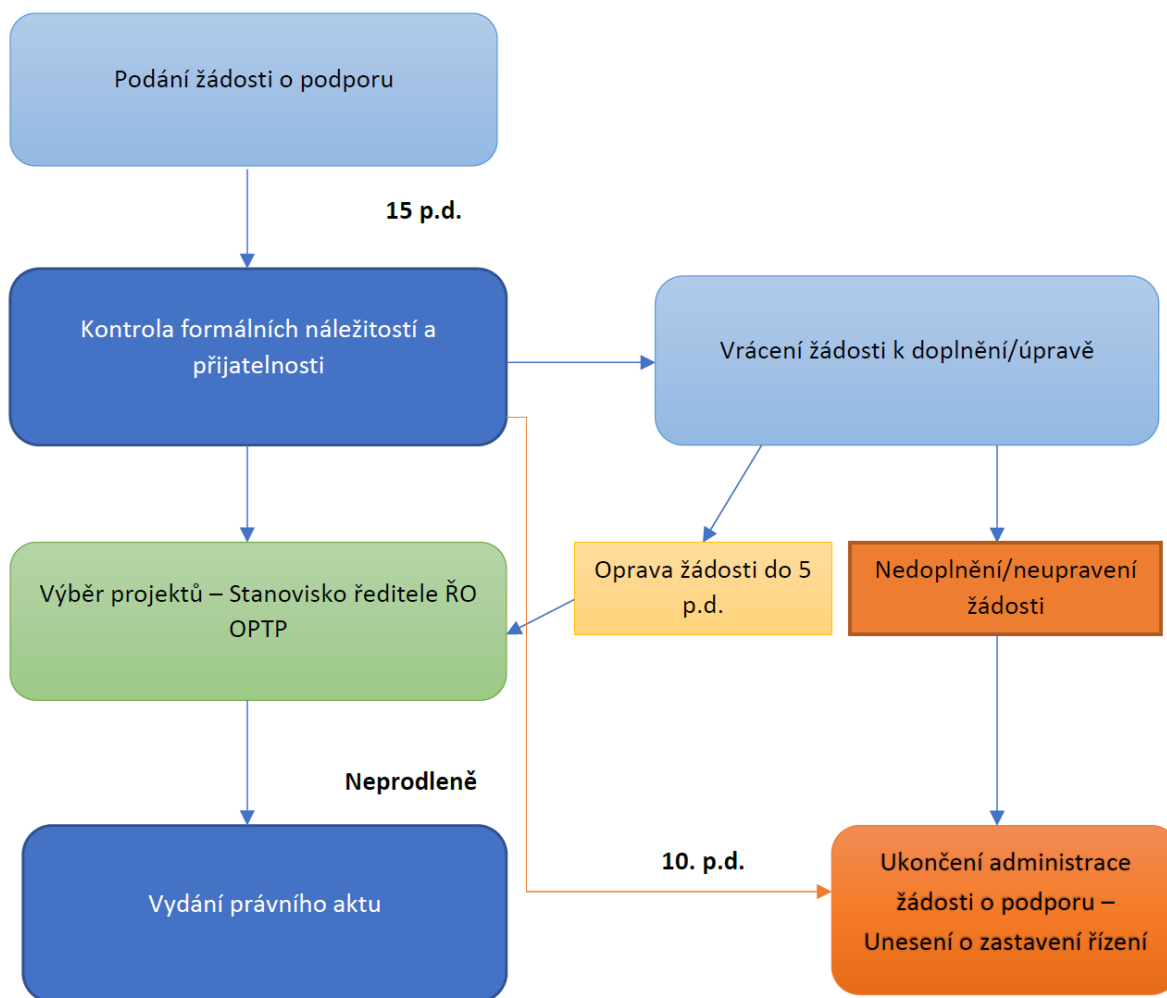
Podání žádosti o podporu

15 p.d.

Kontrola formálních náležitostí a přijatelnosti

Vrácení žádosti k doplnění/úpravě

Oprava žádosti do 5 p.d.

Nedoplnění/neupravení žádosti

Výběr projektů – Stanovisko ředitele ŘO OPTP

Neprodleně

10. p.d.

Vydání právního aktu

Ukončení administrace žádosti o podporu – Unesení o zastavení řízení